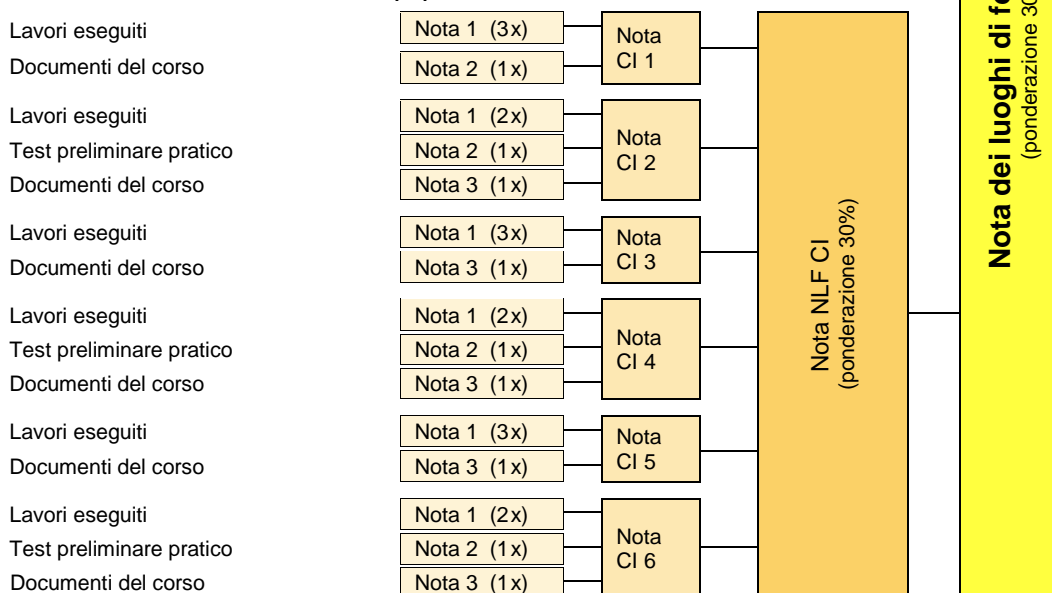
Lavori eseguiti
Documenti del corso

Nota 1 (3x)
Nota 2 (1x)

Nota CI 1

Lavori eseguiti
Test preliminare pratico
Documenti del corso

Nota 1 (2x)
Nota 2 (1x)
Nota 3 (1x)

Nota CI 2

Lavori eseguiti
Documenti del corso

Nota 1 (3x)
Nota 3 (1x)

Nota CI 3

Lavori eseguiti
Test preliminare pratico
Documenti del corso

Nota 1 (2x)
Nota 2 (1x)
Nota 3 (1x)

Nota CI 4

Lavori eseguiti
Documenti del corso

Nota 1 (3x)
Nota 3 (1x)

Nota CI 5

Lavori eseguiti
Test preliminare pratico
Documenti del corso

Nota 1 (2x)
Nota 2 (1x)
Nota 3 (1x)

Nota CI 6

Nota NLF CI
(ponderazione 30%)

Nota dei luoghi di fo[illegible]
(ponderazione 3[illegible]